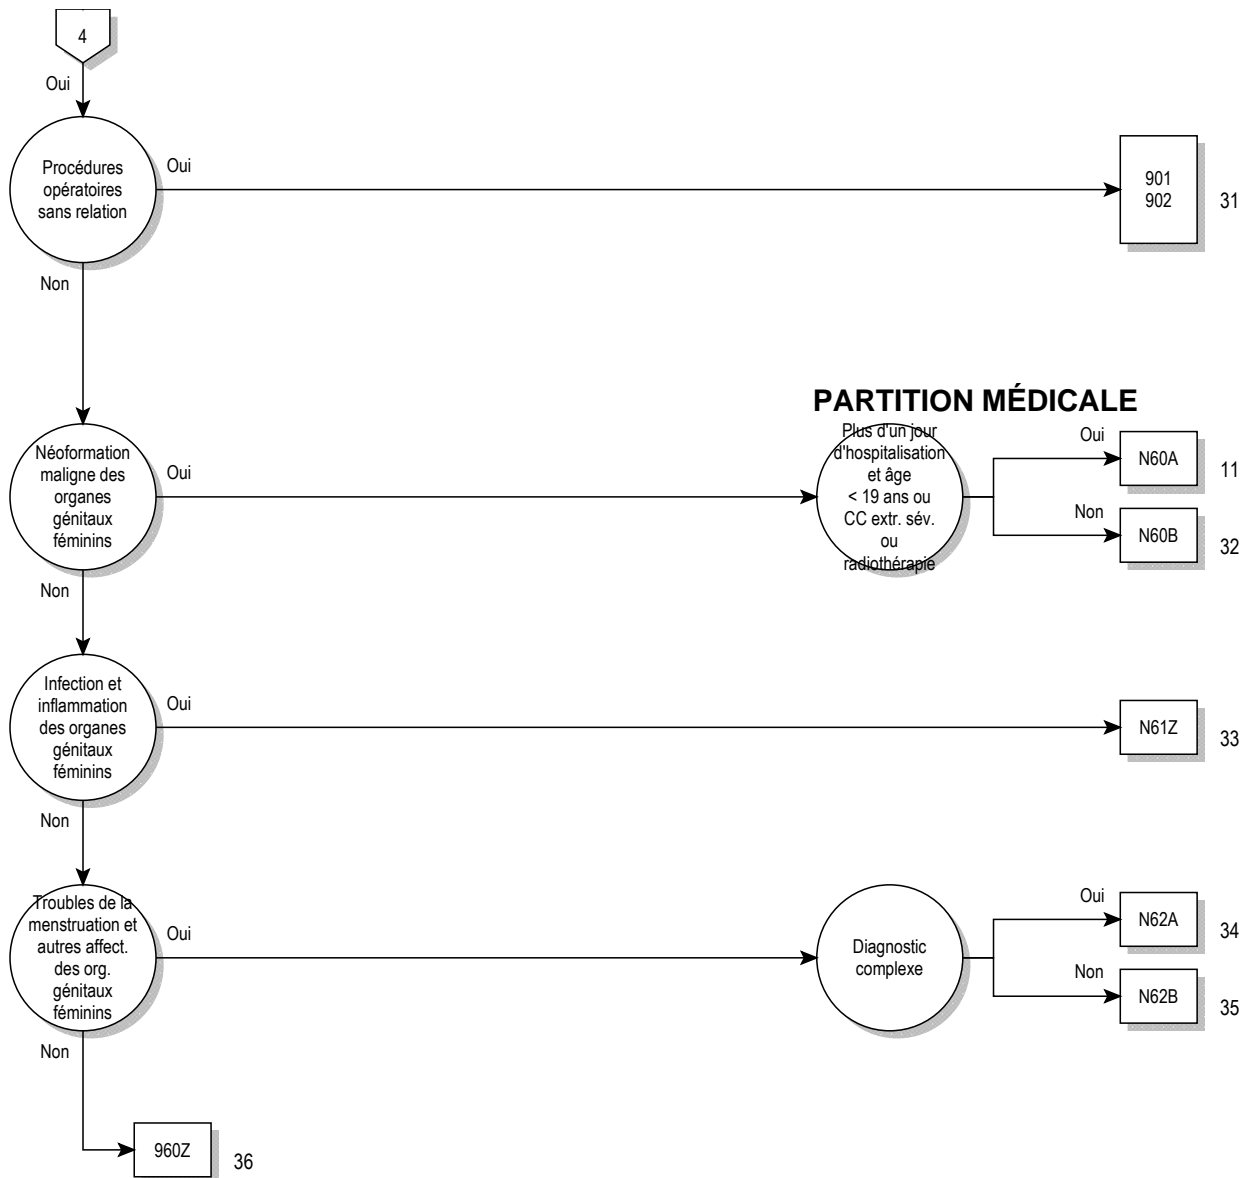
4

Oui

Procédures opératoires sans relation

Oui

901
902

31

Non

PARTITION MÉDICALE

Néoformation maligne des organes génitaux féminins

Oui

Plus d'un jour d'hospitalisation et âge < 19 ans ou CC extr. sév. ou radiothérapie

Oui

N60A

11

Non

N60B

32

Non

Infection et inflammation des organes génitaux féminins

Oui

N61Z

33

Non

Troubles de la menstruation et autres affect. des org. génitaux féminins

Oui

Diagnostic complexe

Oui

N62A

34

Non

N62B

35

Non

960Z

36